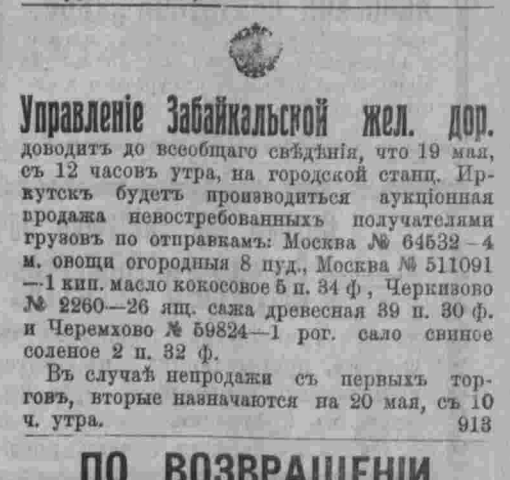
Управленіе Забайкальской жел. дор.
доводитъ до всеобщаго свѣдѣнія, что 19 мая, съ 12 часовъ утра, на городской станц. Иркутскъ будетъ производиться аукціонная вродажа невостребованныхъ получателями грузовъ по отправкамъ: Москва № 64532—4 м. овощи огородныя 8 пуд., Москва № 511091—1 кип. масло кокосовое 5 п. 34 ф., Черкизово № 2260—26 ящ. сажа древесная 39 п. 30 ф. и Черемхово № 59824—1 рог. сало свиное соленое 2 п. 32 ф.

Въ случаѣ непродажи съ первыхъ торговъ, вторые назначаются на 20 мая, съ 10 ч. утра.
913

ПО ВОЗВРАЩЕНІИ